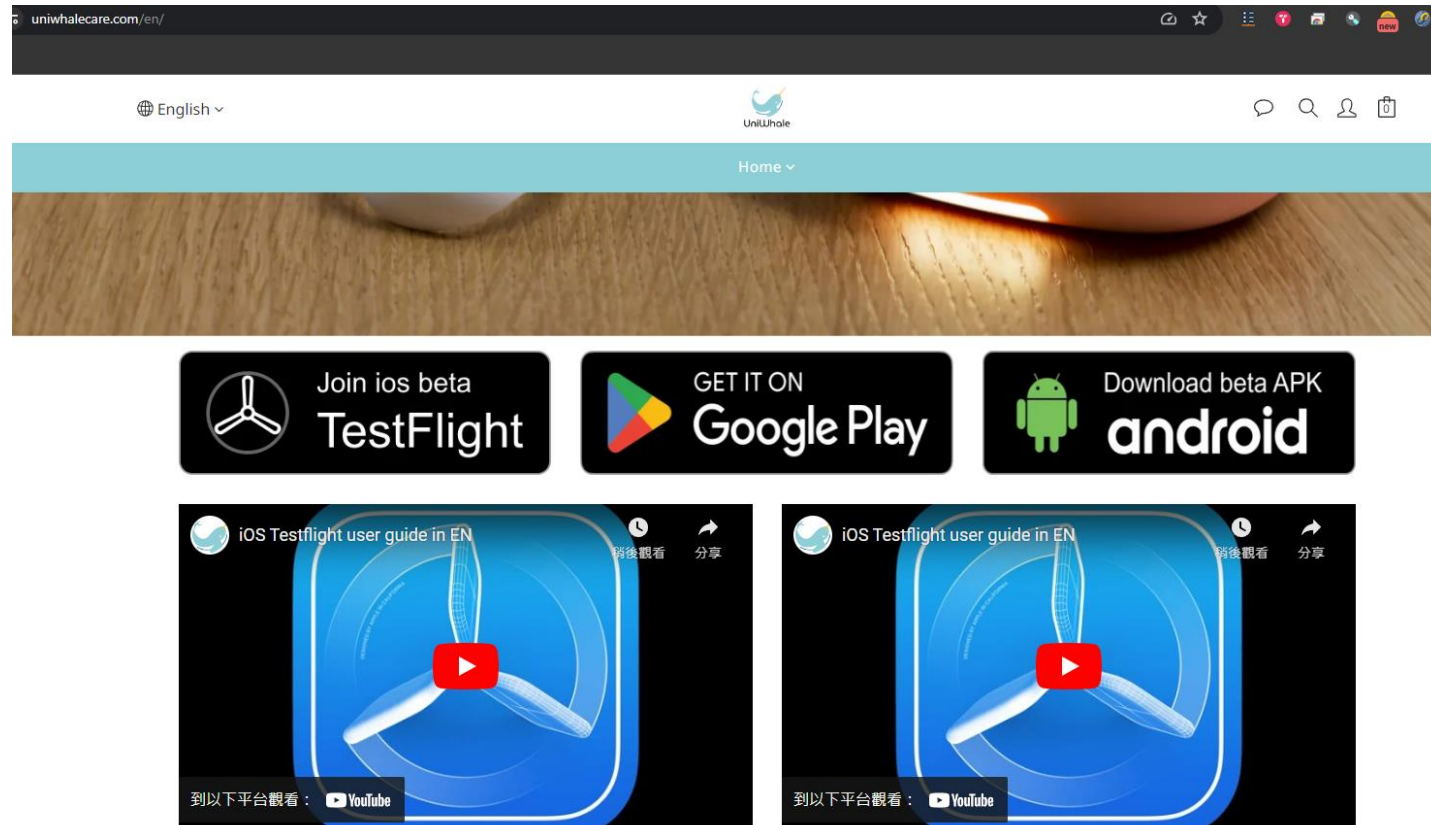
uniwhalecare.com/en/

English

UniWhale

0

Home

Join ios beta
TestFlight

GET IT ON
Google Play

Download beta APK
android

iOS Testflight user guide in EN
稍後觀看
分享
到以下平台觀看： YouTube

iOS Testflight user guide in EN
稍後觀看
分享
到以下平台觀看： YouTube